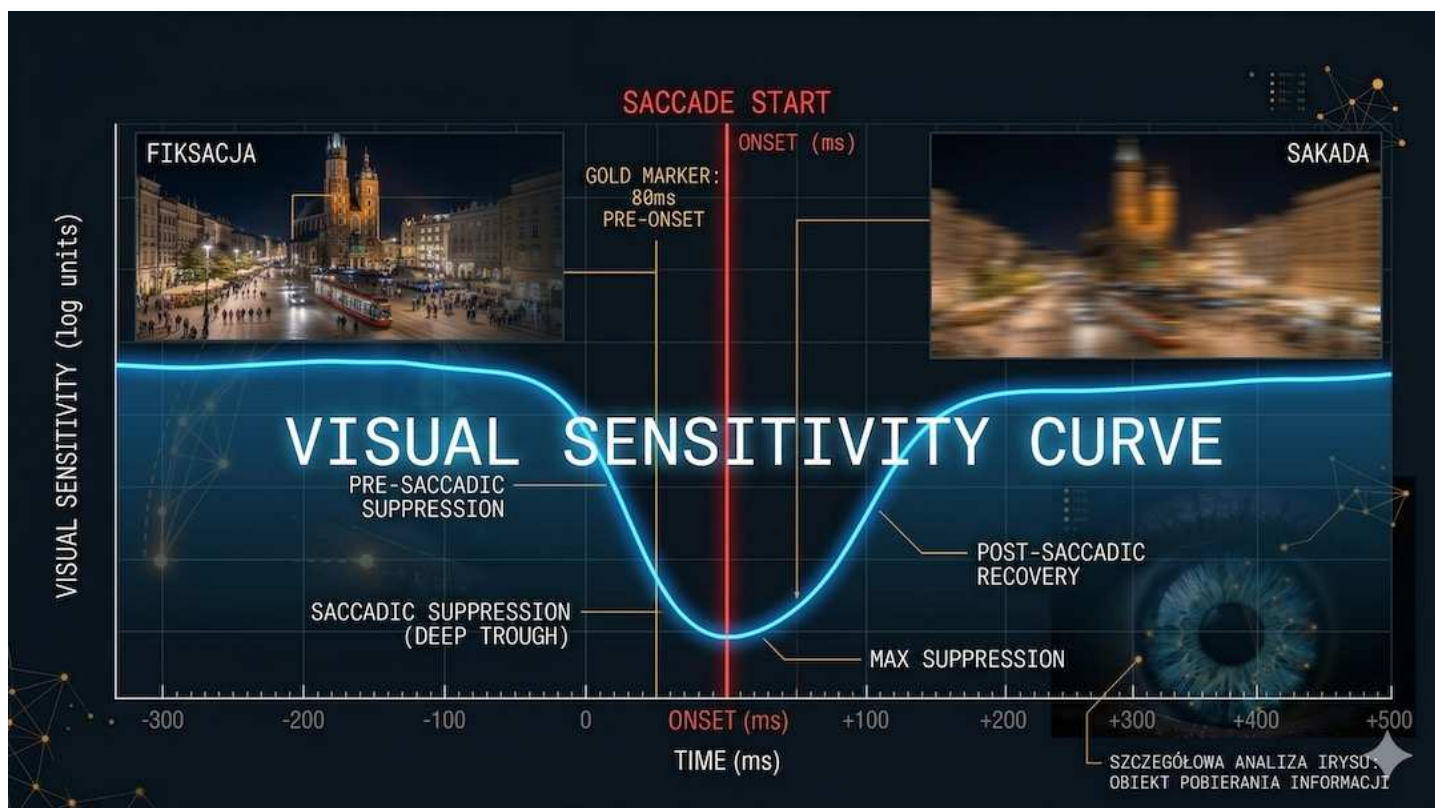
SACCADE START

ONSET (ms)

FIKSACJA

SAKADA

GOLD MARKER: 80ms PRE-ONSET

VISUAL SENSITIVITY (log units)

VISUAL SENSITIVITY CURVE

PRE-SACCADIC SUPPRESSION

POST-SACCADIC RECOVERY

SACCADIC SUPPRESSION (DEEP TROUGH)

MAX SUPPRESSION

-300 -200 -100 0 ONSET (ms) +100 +200 +300 +400 +500

TIME (ms)

SZCZEGÓŁOWA ANALIZA IRYSU: OBIEKT POBIERANIA INFORMACJI